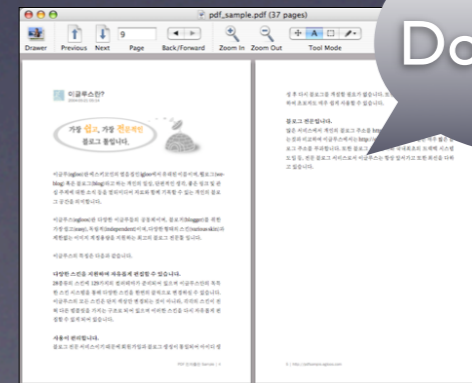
pdf_sample.pdf (37 pages)

Drawer Previous Next 9 Page Back/Forward Zoom In Zoom Out Tool Mode

Do

이글루스란?

가장 쉽고, 가장 편리한
블로그 통합니다.

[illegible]

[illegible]

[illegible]

다양한 스킨을 지원하며 자유롭게 편집할 수 있습니다.

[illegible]

자동이 편리합니다.

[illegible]

블로그 편리합니다.

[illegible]